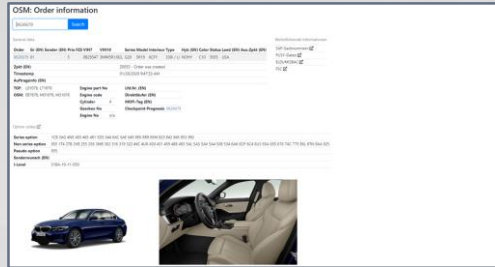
OSM: Order information

Search

General data

Order

Zpkt (EN)

Timestamp

Auftragsinfo (EN)

Engine part No

Engine code

Cylinder

Gearbox No

Engine No

Option codes

Series option

Non series option

Pseudo option

Sonderwunsch (EN)

L-Level

Weiterführende Informationen